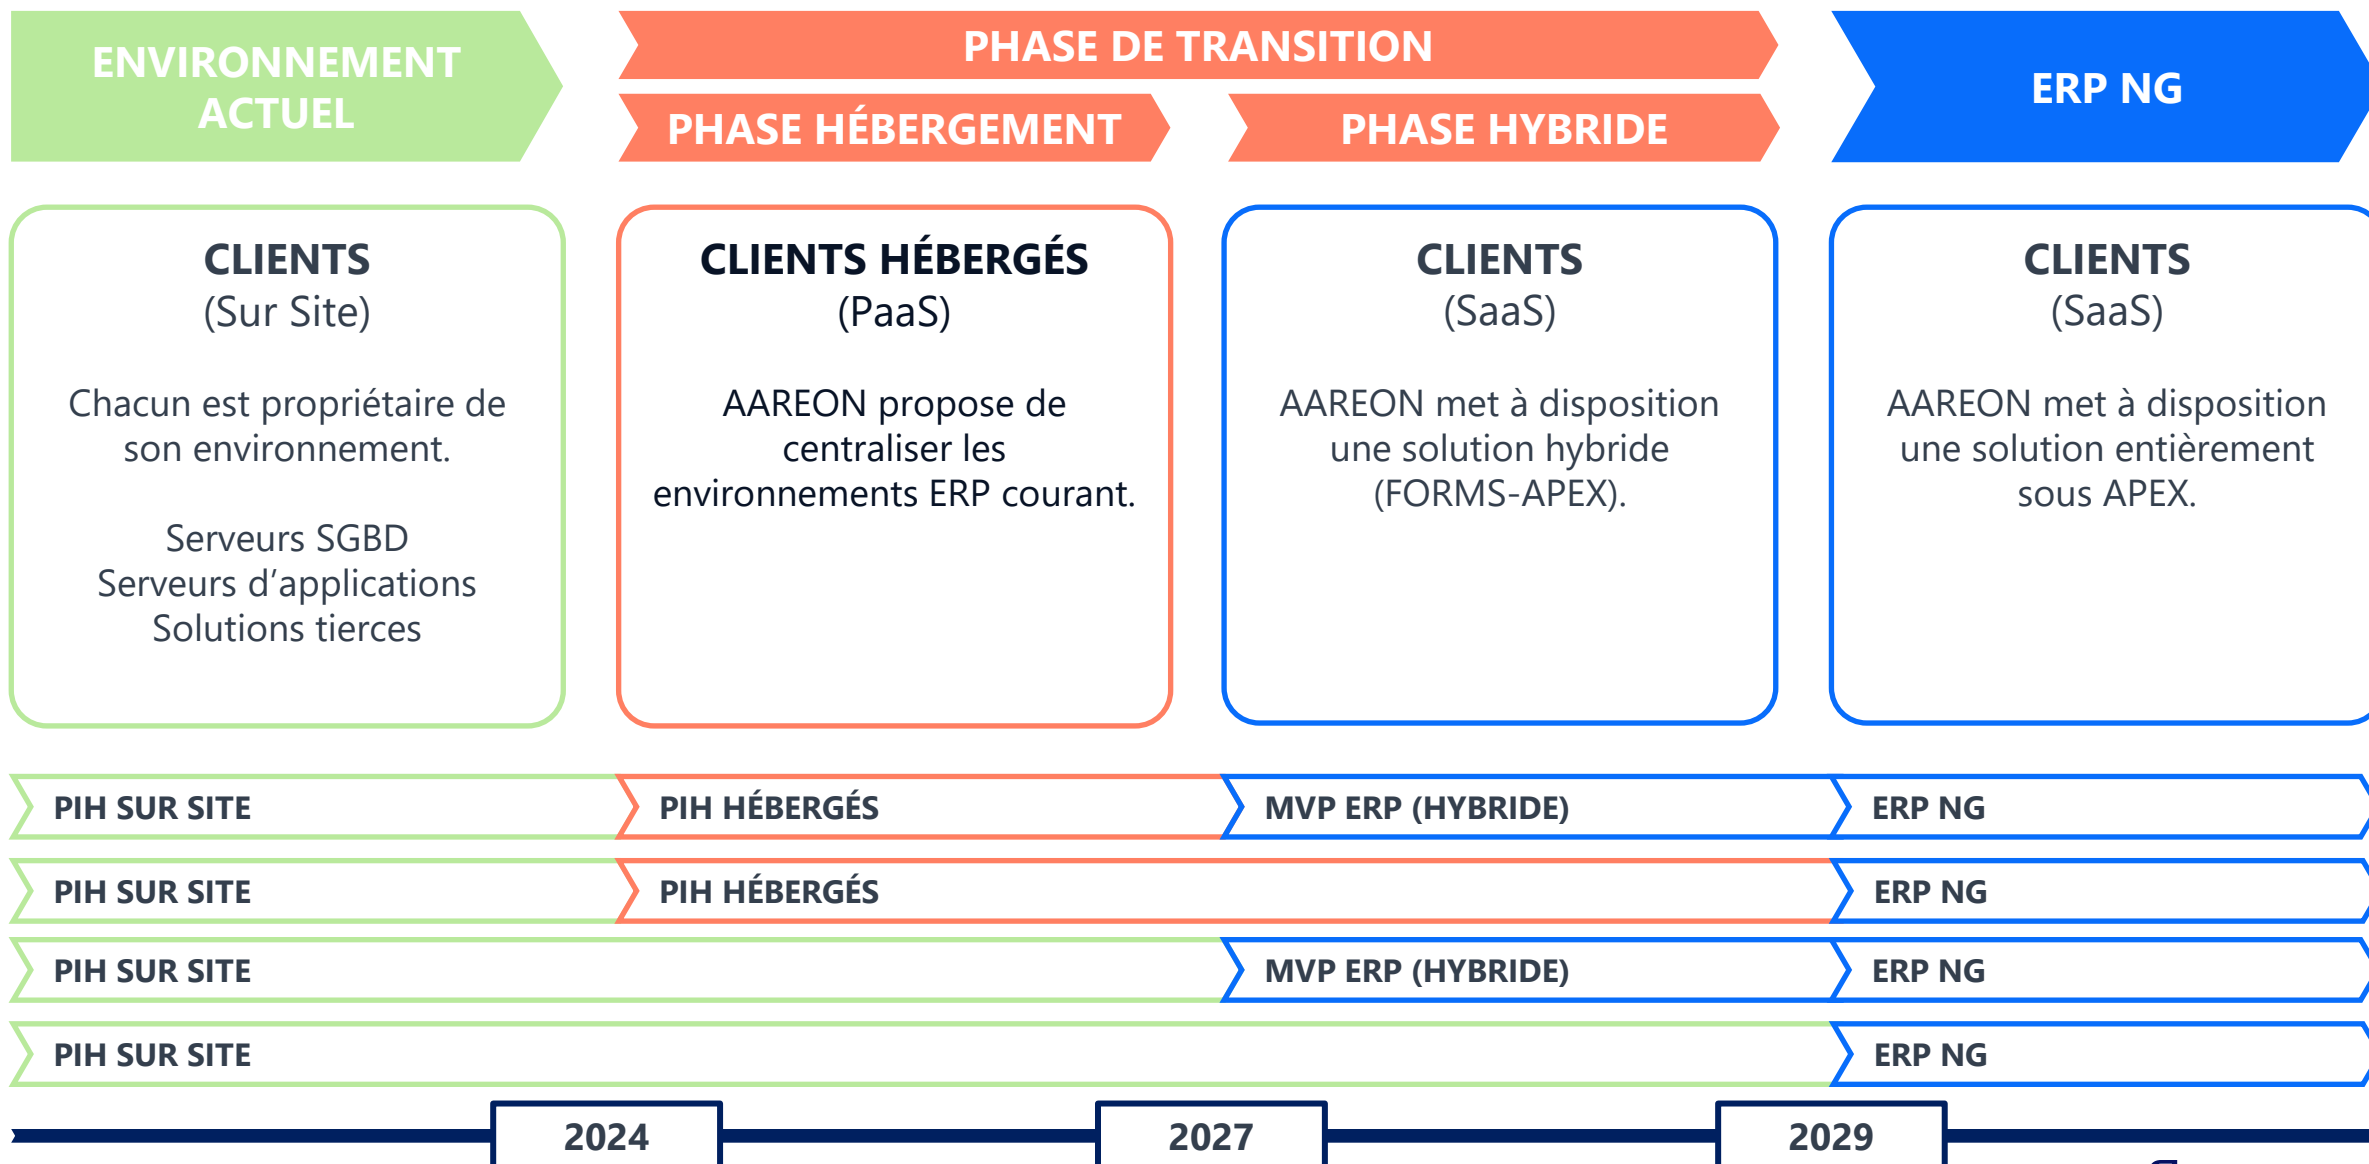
ENVIRONNEMENT ACTUEL

PHASE DE TRANSITION

PHASE HÉBERGEMENT

PHASE HYBRIDE

ERP NG

CLIENTS
(Sur Site)

Chacun est propriétaire de son environnement.

Serveurs SGBD
Serveurs d'applications
Solutions tierces

CLIENTS HÉBERGÉS
(PaaS)

AAREON propose de centraliser les environnements ERP courant.

CLIENTS
(SaaS)

AAREON met à disposition une solution hybride (FORMS-APEX).

CLIENTS
(SaaS)

AAREON met à disposition une solution entièrement sous APEX.

PIH SUR SITE
PIH HÉBERGÉS
MVP ERP (HYBRIDE)
ERP NG

PIH SUR SITE
PIH HÉBERGÉS
ERP NG

PIH SUR SITE
MVP ERP (HYBRIDE)
ERP NG

PIH SUR SITE
ERP NG

2024
2027
2029